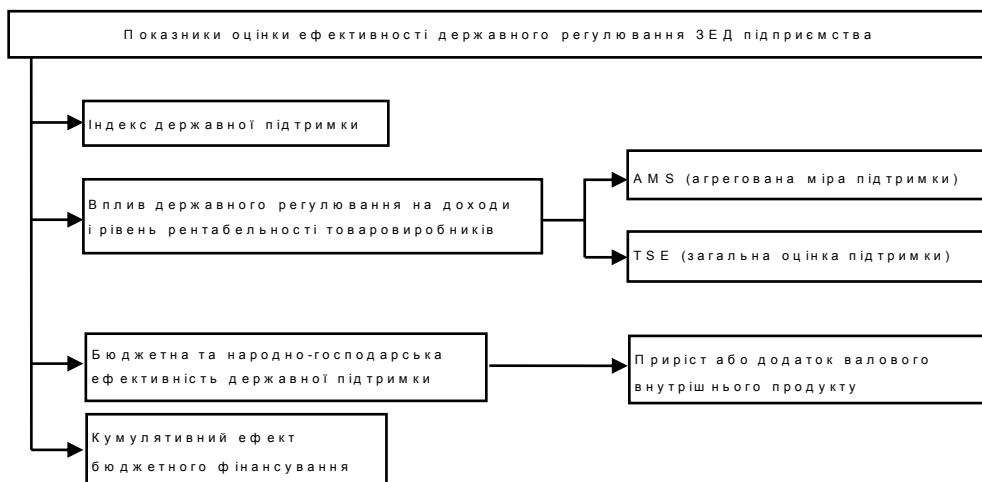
Показники оцінки ефективності державного регулювання ЗЕД підприємства

Індекс державної підтримки

Вплив державного регулювання на доходи і рівень рентабельності товаровиробників

AMS (агрегована міра підтримки)

TSE (загальна оцінка підтримки)

Бюджетна та народно-господарська ефективність державної підтримки

Приріст або додаток валового внутрішнього продукту

Кумулятивний ефект бюджетного фінансування